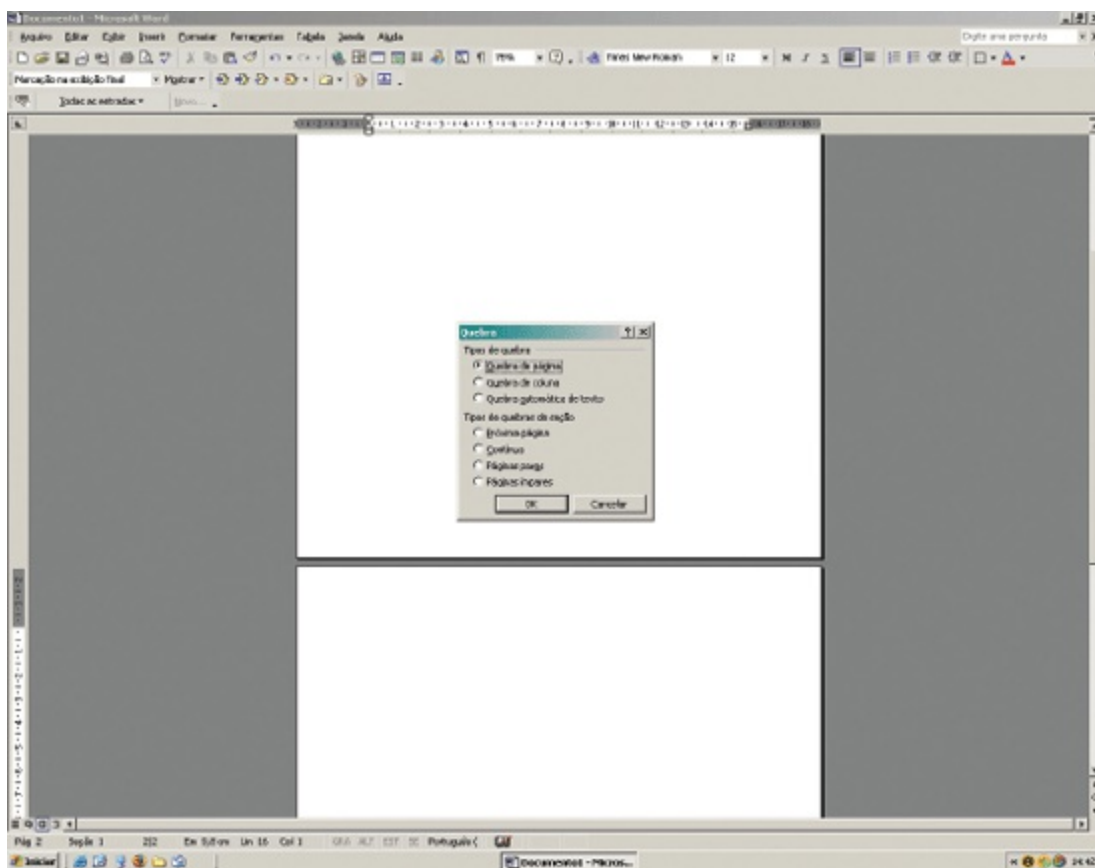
Documento1 - Microsoft Word

Arquivo Editar Exibir Inserir Formatar Ferramentas Tabela Janela Ajuda

Digite uma pergunta

75% Times New Roman 12

Marcação na exibição final Mostrar

Todas as entradas

Quebra

Tipos de quebra

Quebra de página

Quebra de coluna

Quebra automática de texto

Tipos de quebras de seção

Próxima página

Contínuo

Páginas pares

Páginas ímpares

OK Cancelar

Pág 2 Seção 1 2/2 Em 5,0 cm Lin 16 Col 1 GRV ALT EST SE Português (

Iniciar Documento1 - Micros... 14:42